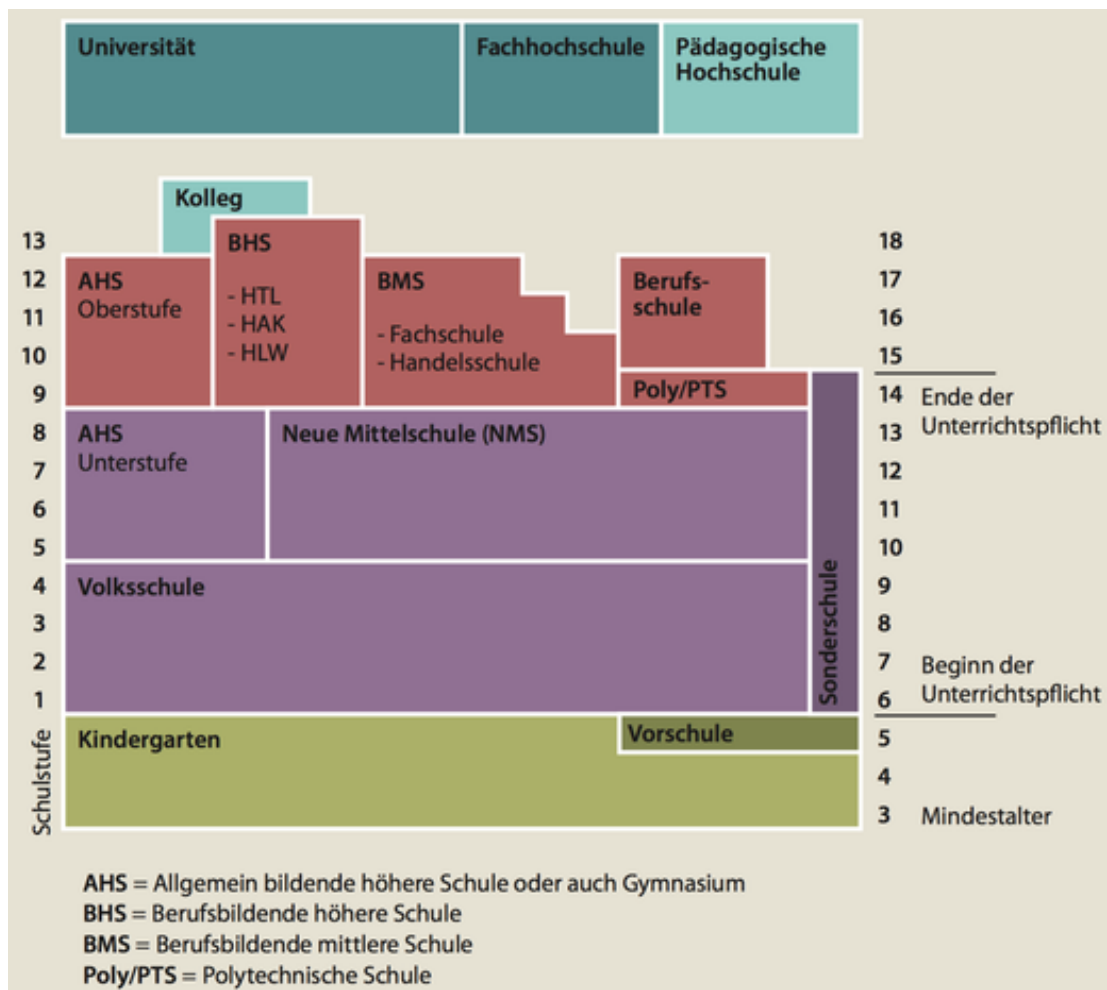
Universität

Fachhochschule

Pädagogische Hochschule

Kolleg

13
12
11
10
9
8
7
6
5
4
3
2
1

BHS
- HTL
- HAK
- HLW

AHS
Oberstufe

BMS
- Fachschule
- Handelsschule

Berufsschule

Poly/PTS

AHS
Unterstufe

Neue Mittelschule (NMS)

Volksschule

Sonderschule

Kindergarten

Vorschule

Schulstufe

18
17
16
15
14 Ende der Unterrichtspflicht
13
12
11
10
9
8
7 Beginn der
6 Unterrichtspflicht
5
4
3 Mindestalter

AHS = Allgemein bildende höhere Schule oder auch Gymnasium
BHS = Berufsbildende höhere Schule
BMS = Berufsbildende mittlere Schule
Poly/PTS = Polytechnische Schule